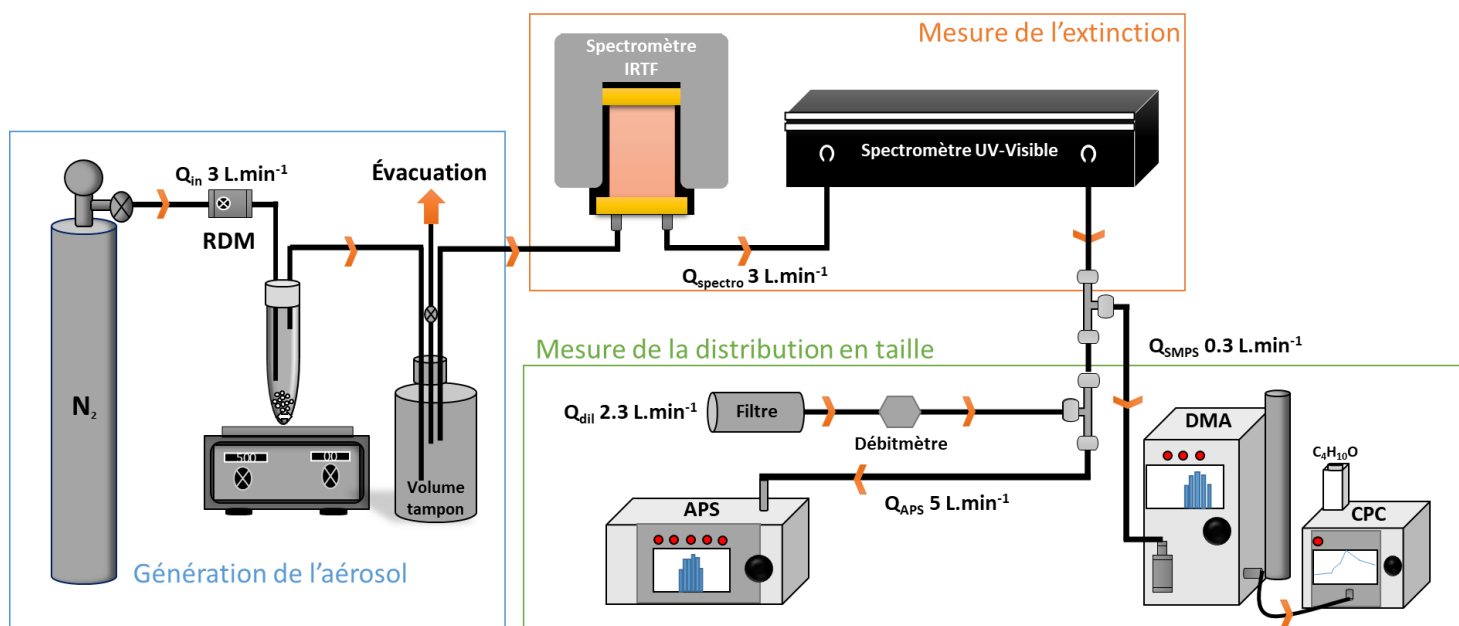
Mesure de l'extinction

Spectromètre IRTF

Spectromètre UV-Visible

$Q_{in}$ 3 L.min$^{-1}$

Évacuation

RDM

$N_2$

500

00

Volume tampon

$Q_{spectro}$ 3 L.min$^{-1}$

Mesure de la distribution en taille

$Q_{SMPS}$ 0.3 L.min$^{-1}$

$Q_{dil}$ 2.3 L.min$^{-1}$

Filtre

Débitmètre

DMA

$C_4H_{10}O$

APS

$Q_{APS}$ 5 L.min$^{-1}$

CPC

Génération de l'aérosol